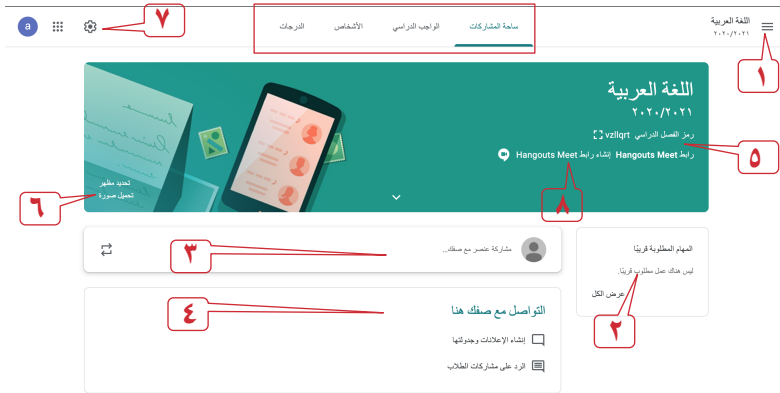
اللغة العربية
٢٠٢٠/٢٠٢١

ساحة المشاركات
الواجب الدراسي
الأشخاص
الدرجات

a

٧

١

اللغة العربية
٢٠٢٠/٢٠٢١
رمز الفصل الدراسي vzllqrt
رابط Hangouts Meet إنشاء رابط Hangouts Meet

٥

٨

تحديد مظهر
تحميل صورة

٦

مشاركة عنصر مع صفك...

٣

المهام المطلوبة قريبًا
ليس هناك عمل مطلوب قريبًا.
عرض الكل

٢

التواصل مع صفك هنا
إنشاء الإعلانات وجدولتها
الرد على مشاركات الطلاب

٤